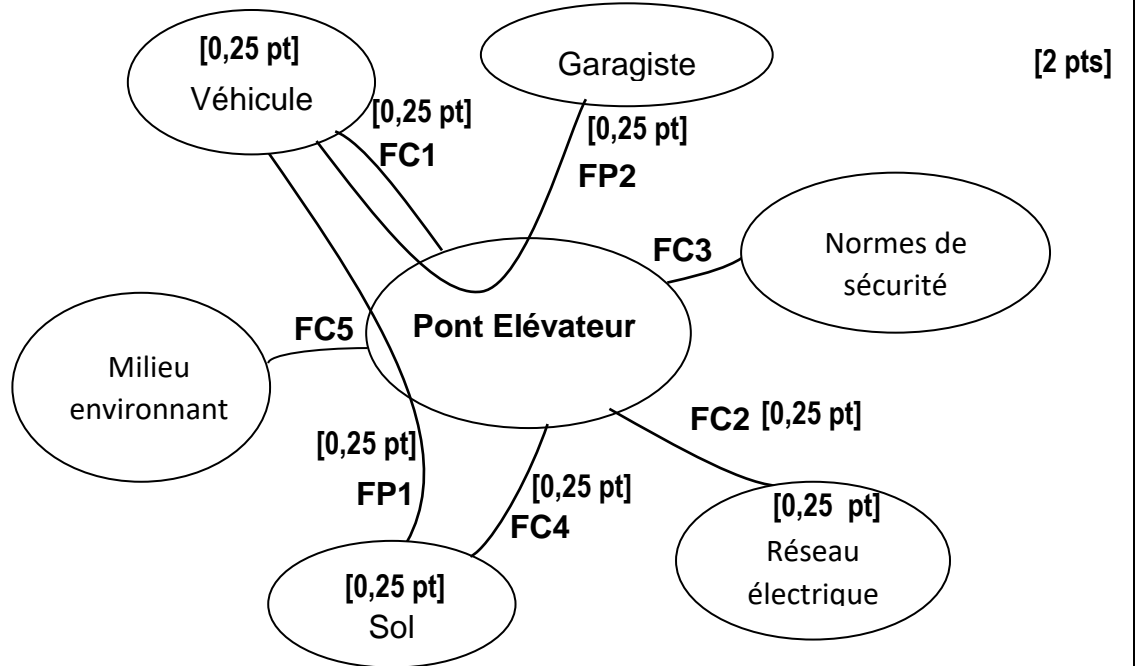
[0,25 pt]
Véhicule

Garagiste

[2 pts]

[0,25 pt]
FC1

[0,25 pt]
FP2

FC3

Normes de sécurité

FC5

Pont Elévateur

Milieu environnant

FC2 [0,25 pt]

[0,25 pt]
FP1

[0,25 pt]
FC4

[0,25 pt]
Réseau électrique

[0,25 pt]
Sol